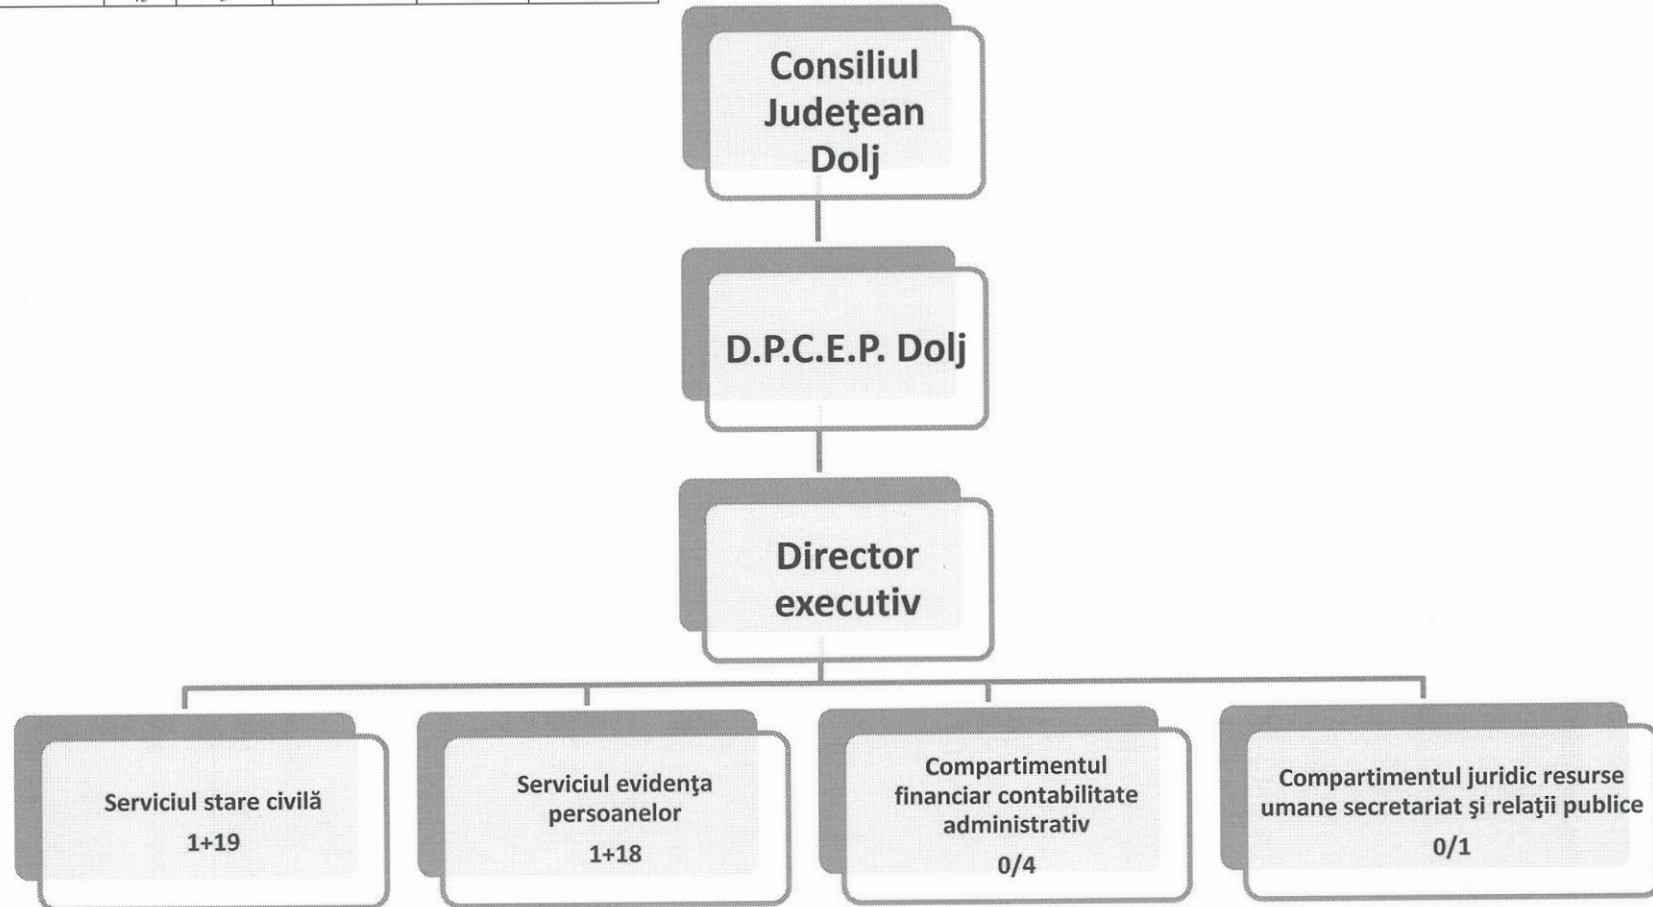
Consiliul Judeţean Dolj

D.P.C.E.P. Dolj

Director executiv

Serviciul stare civilă
1+19

Serviciul evidenţa persoanelor
1+18

Compartimentul financiar contabilitate administrativ
0/4

Compartimentul juridic resurse umane secretariat şi relaţii publice
0/1